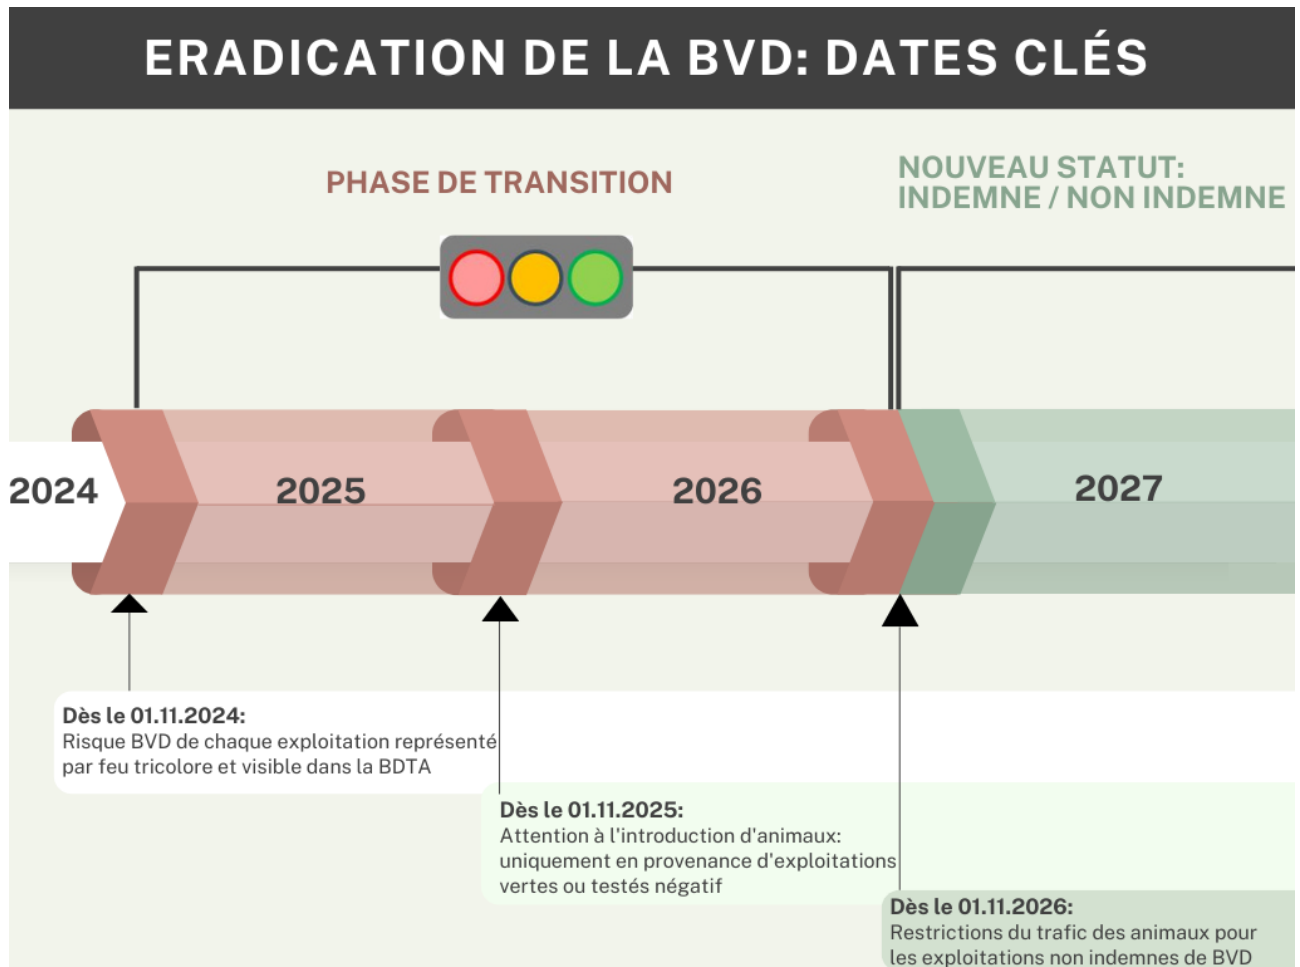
ERADICATION DE LA BVD: DATES CLÉS

PHASE DE TRANSITION

NOUVEAU STATUT: INDEMNE / NON INDEMNE

2024

2025

2026

2027

**Dès le 01.11.2024:**
Risque BVD de chaque exploitation représenté par feu tricolore et visible dans la BDTA

**Dès le 01.11.2025:**
Attention à l'introduction d'animaux: uniquement en provenance d'exploitations vertes ou testés négatif

**Dès le 01.11.2026:**
Restrictions du trafic des animaux pour les exploitations non indemnes de BVD